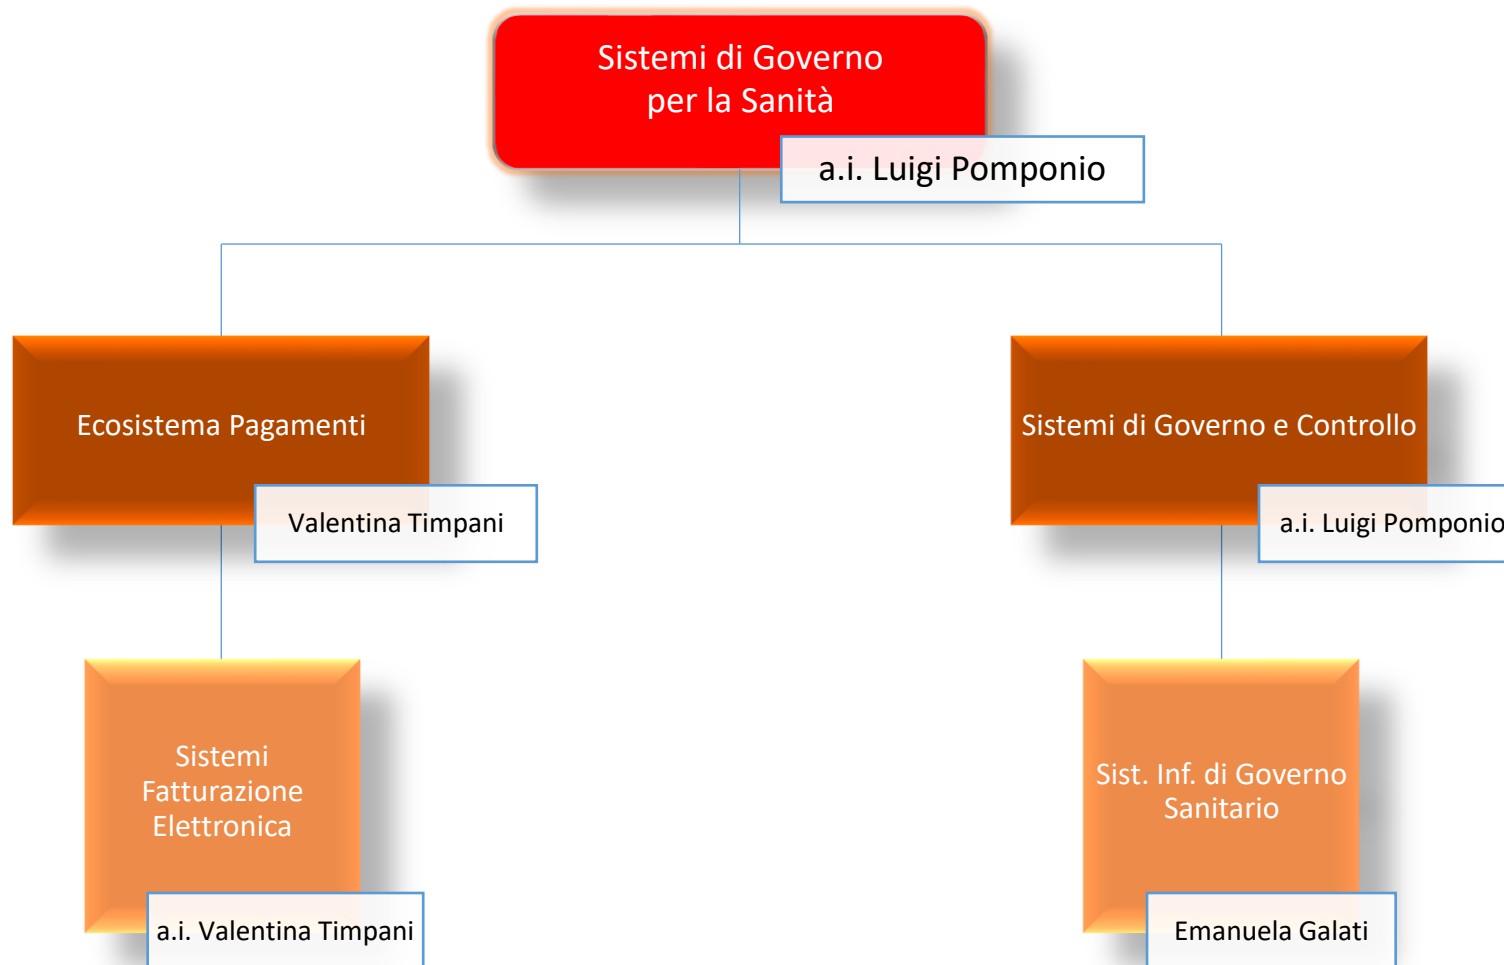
Sistemi di Governo per la Sanità

a.i. Luigi Pomponio

Ecosistema Pagamenti

Valentina Timpani

Sistemi di Governo e Controllo

a.i. Luigi Pomponio

Sistemi Fatturazione Elettronica

a.i. Valentina Timpani

Sist. Inf. di Governo Sanitario

Emanuela Galati